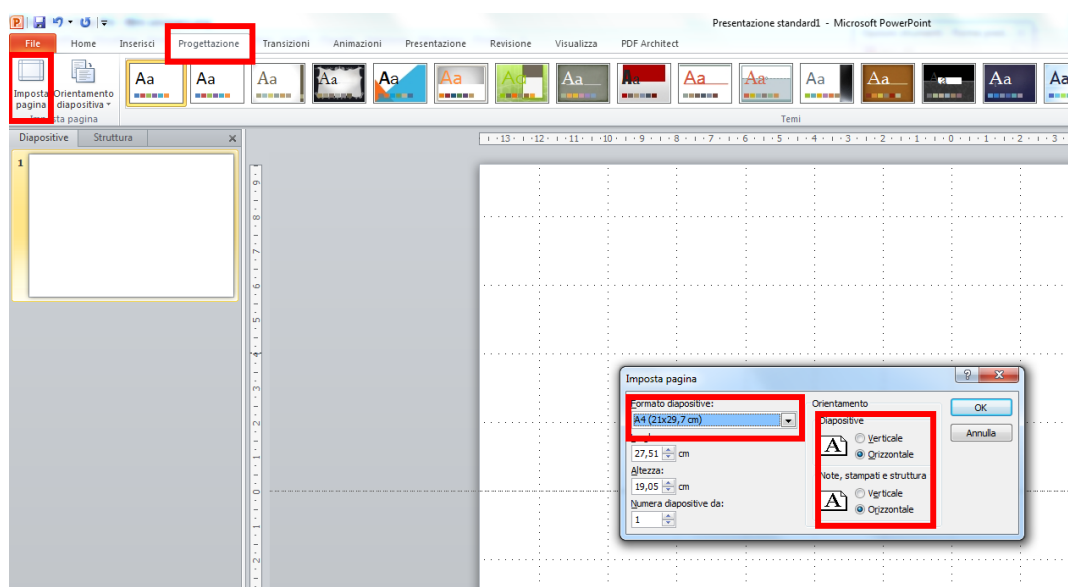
Presentazione standard1 - Microsoft PowerPoint

File Home Inserisci Progettazione Transizioni Animazioni Presentazione Revisione Visualizza PDF Architect

Imposta pagina
Orientamento diapositiva
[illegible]sta pagina

Aa Aa Aa Aa Aa Aa Aa Aa Aa Aa Aa Aa Aa Aa Aa Aa

Temi

Diapositive Struttura

1

Imposta pagina

Formato diapositive:
A4 (21x29,7 cm)
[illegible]
27,51 cm
Altezza:
19,05 cm
Numera diapositive da:
1

Orientamento
Diapositive
Verticale
Orizzontale
Note, stampati e struttura
Verticale
Orizzontale

OK
Annulla